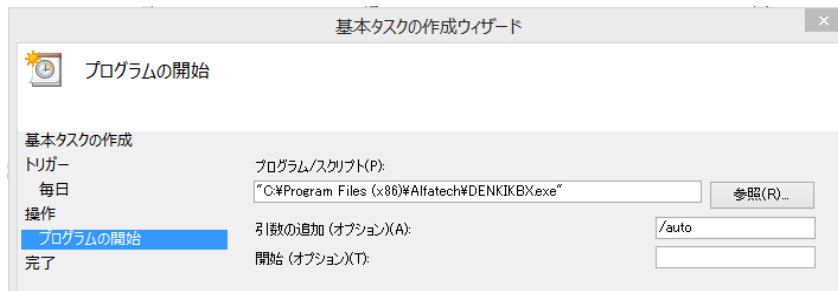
基本タスクの作成ウィザード

プログラムの開始

基本タスクの作成
トリガー
毎日
操作
プログラムの開始
完了

プログラム/スクリプト(P):
"C:¥Program Files (x86)¥Alfatech¥DENKIKBX.exe"
参照(R)...
引数の追加 (オプション)(A):
/auto
開始 (オプション)(T):